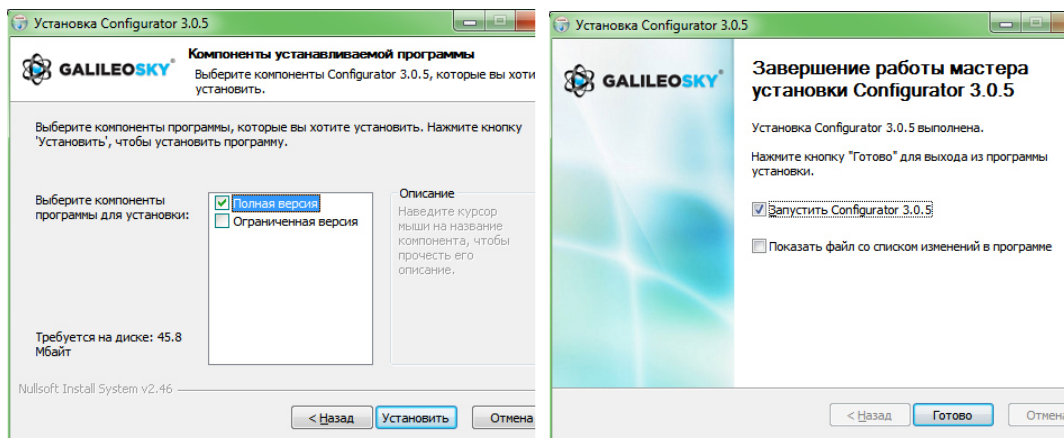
Установка Configurator 3.0.5

GALILEOSKY

Компоненты устанавливаемой программы

Выберите компоненты Configurator 3.0.5, которые вы хоти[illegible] установить.

Выберите компоненты программы, которые вы хотите установить. Нажмите кнопку 'Установить', чтобы установить программу.

Выберите компоненты программы для установки:

Полная версия

Ограниченная версия

Описание

Наведите курсор мыши на название компонента, чтобы прочесть его описание.

Требуется на диске: 45.8 Мбайт

Nullsoft Install System v2.46

< Назад

Установить

Отмена

Установка Configurator 3.0.5

GALILEOSKY

Завершение работы мастера установки Configurator 3.0.5

Установка Configurator 3.0.5 выполнена.

Нажмите кнопку "Готово" для выхода из программы установки.

Запустить Configurator 3.0.5

Показать файл со списком изменений в программе

< Назад

Готово

Отме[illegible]